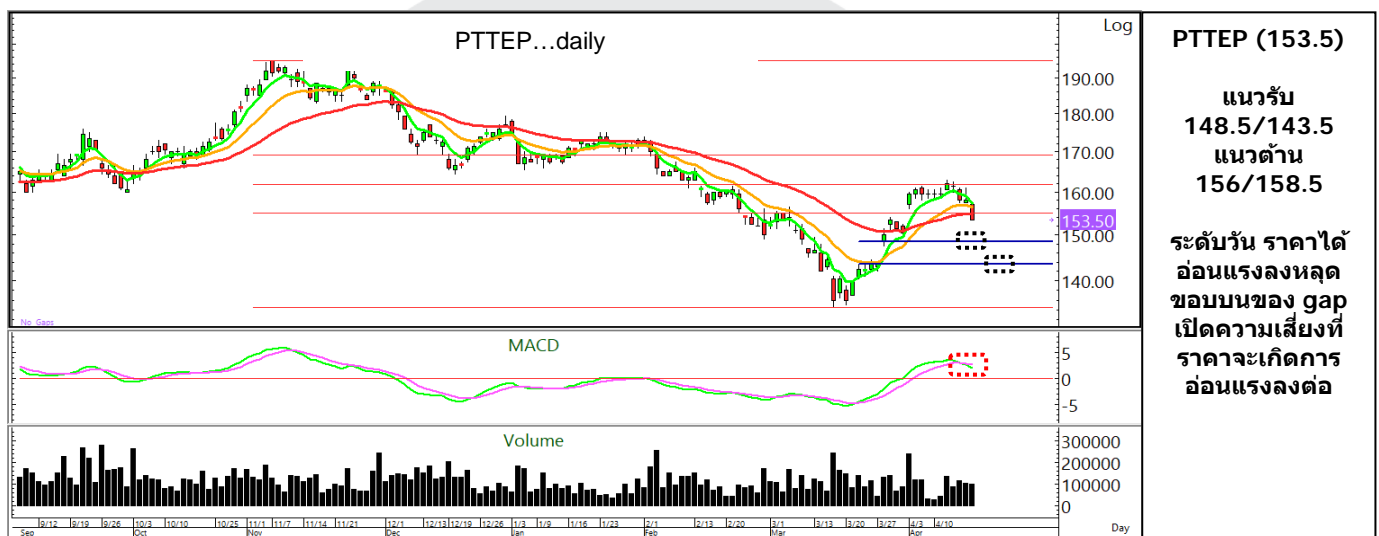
PTTEP…daily

Log

190.00
180.00
170.00
160.00
153.50
150.00
140.00

No Gaps

MACD

5
0
-5

Volume

300000
200000
100000
0

9/12 9/19 9/26 10/3 10/10 10/25 11/1 11/7 11/14 11/21 12/1 12/13 12/19 12/26 1/3 1/9 1/16 1/23 2/1 2/13 2/20 3/1 3/13 3/20 3/27 4/3 4/10

Sep Oct Nov Dec Jan Feb Mar Apr

Day

PTTEP (153.5)

แนวรับ
148.5/143.5
แนวต้าน
156/158.5

ระดับวัน ราคาได้อ่อนแรงลงหลุดขอบบนของ gap เปิดความเสี่ยงที่ราคาจะเกิดการอ่อนแรงลงต่อ